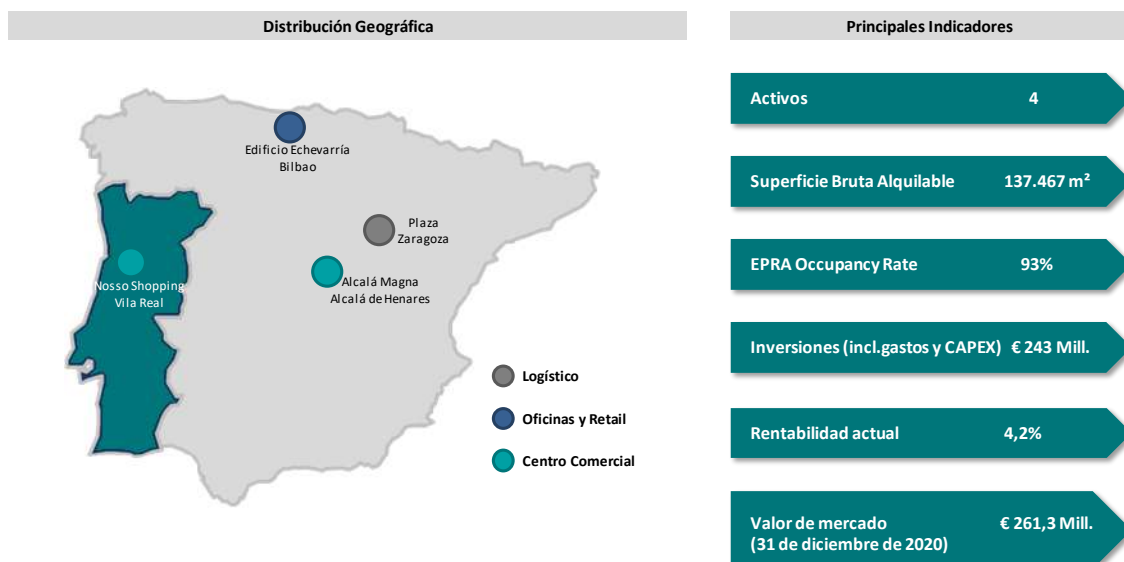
Distribución Geográfica

Edificio Echevarría
Bilbao

Plaza
Zaragoza

Nosso Shopping
Vila Real

Alcalá Magna
Alcalá de Henares

Logístico

Oficinas y Retail

Centro Comercial

Principales Indicadores

Activos 4

Superficie Bruta Alquilable 137.467 m²

EPRA Occupancy Rate 93%

Inversiones (incl.gastos y CAPEX) € 243 Mill.

Rentabilidad actual 4,2%

Valor de mercado
(31 de diciembre de 2020) € 261,3 Mill.